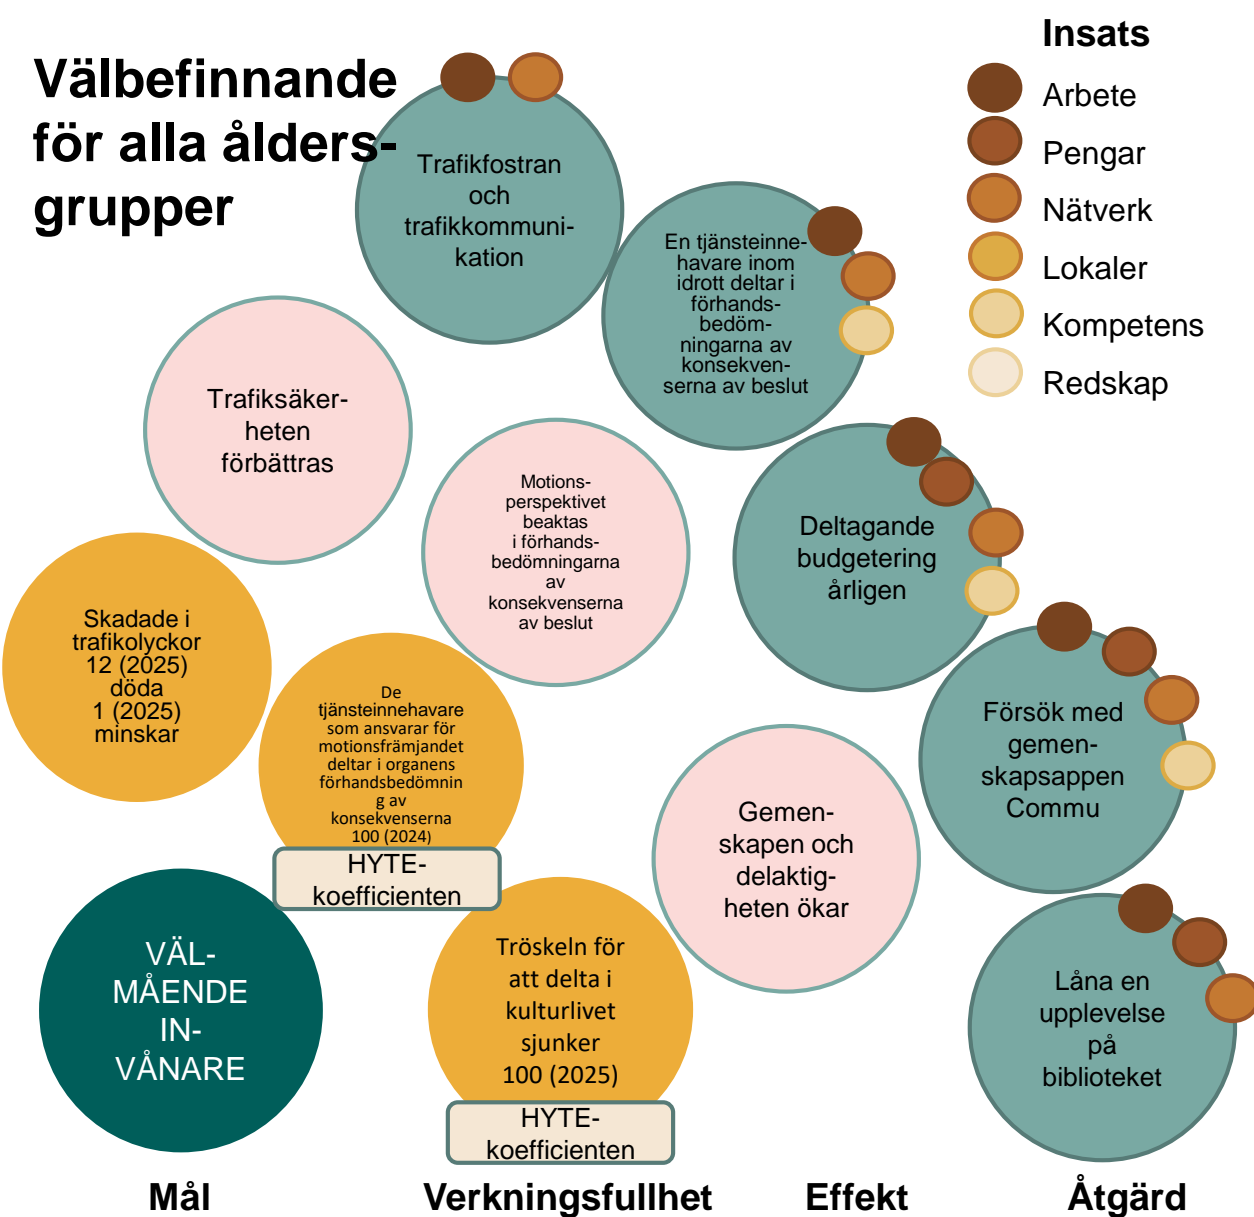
Välbefinnande för alla åldersgrupper

Insats
Arbete
Pengar
Nätverk
Lokaler
Kompetens
Redskap

Trafikfostran och trafikkommunikation

En tjänsteinnehavare inom idrott deltar i förhandsbedömningarna av konsekvenserna av beslut

Trafiksäkerheten förbättras

Motionsperspektivet beaktas i förhandsbedömningarna av konsekvenserna av beslut

Deltagande budgetering årligen

Skadade i trafikolyckor 12 (2025) döda 1 (2025) minskar

De tjänsteinnehavare som ansvarar för motionsfrämjandet deltar i organens förhandsbedömning av konsekvenserna 100 (2024)

HYTE-koefficienten

Försök med gemenskapsappen Commu

Gemenskapen och delaktigheten ökar

VÄLMÅENDE INVÅNARE

Tröskeln för att delta i kulturlivet sjunker 100 (2025)

HYTE-koefficienten

Låna en upplevelse på biblioteket

Mål
Verkningsfullhet
Effekt
Åtgärd